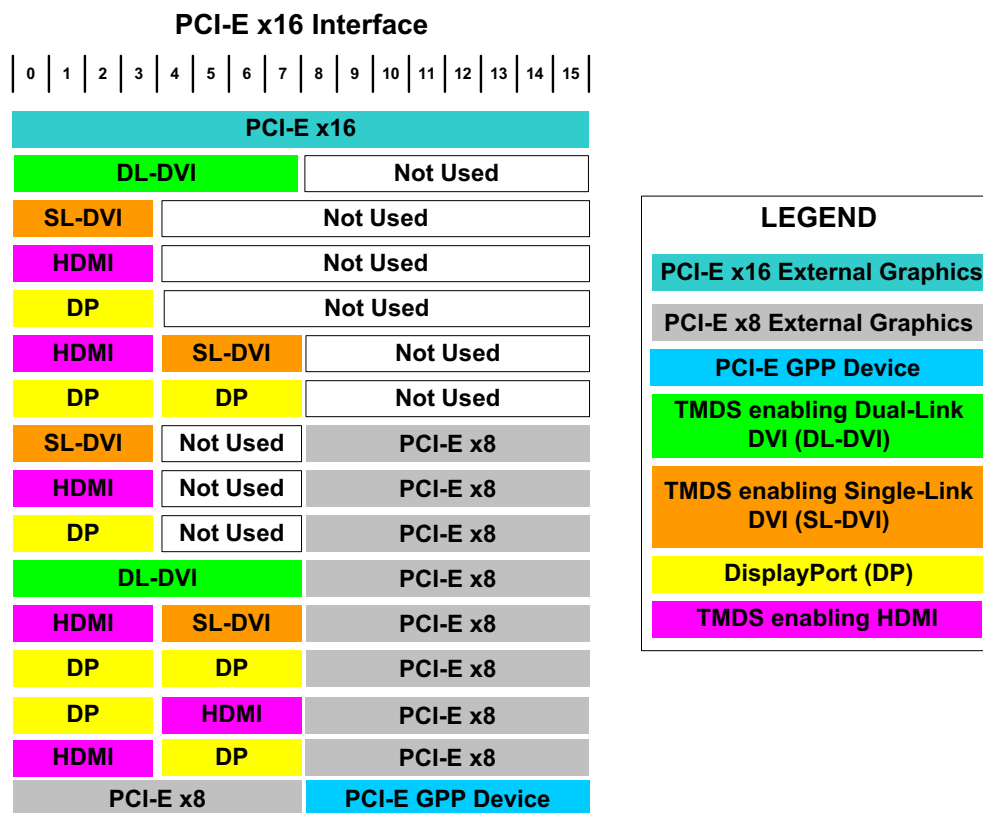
PCI-E x16 Interface

| 0 | 1 | 2 | 3 | 4 | 5 | 6 | 7 | 8 | 9 | 10 | 11 | 12 | 13 | 14 | 15 |

PCI-E x16

DL-DVI | Not Used

SL-DVI | Not Used

HDMI | Not Used

DP | Not Used

HDMI | SL-DVI | Not Used

DP | DP | Not Used

SL-DVI | Not Used | PCI-E x8

HDMI | Not Used | PCI-E x8

DP | Not Used | PCI-E x8

DL-DVI | PCI-E x8

HDMI | SL-DVI | PCI-E x8

DP | DP | PCI-E x8

DP | HDMI | PCI-E x8

HDMI | DP | PCI-E x8

PCI-E x8 | PCI-E GPP Device

LEGEND

PCI-E x16 External Graphics

PCI-E x8 External Graphics

PCI-E GPP Device

TMDS enabling Dual-Link DVI (DL-DVI)

TMDS enabling Single-Link DVI (SL-DVI)

DisplayPort (DP)

TMDS enabling HDMI